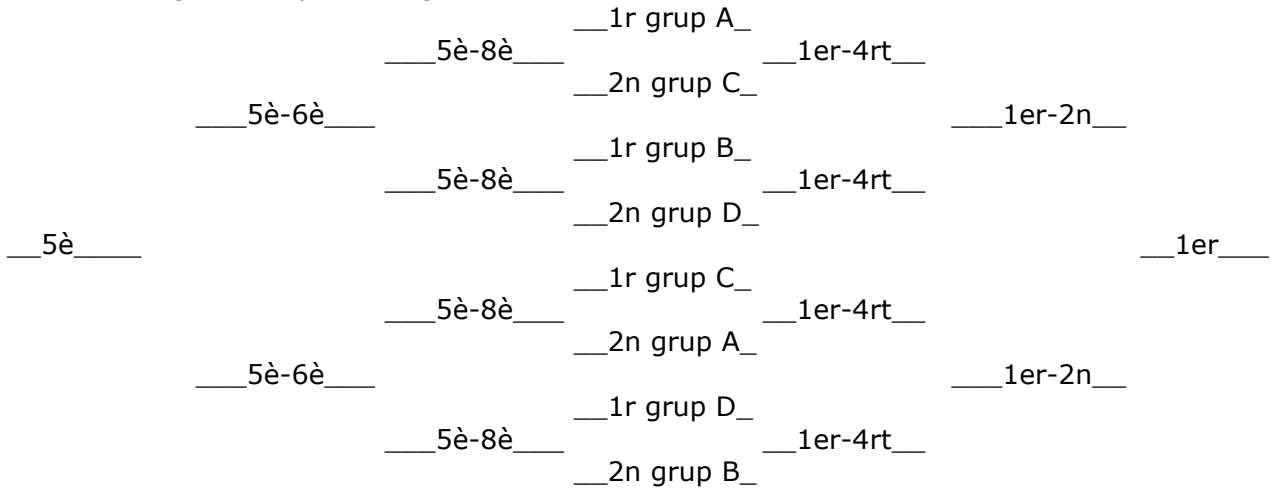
__1r grup A_
___5è-8è___ __1er-4rt__
__2n grup C_
___5è-6è___ ___1er-2n__
__1r grup B_
___5è-8è___ __1er-4rt__
__2n grup D_
__5è____ __1er___
__1r grup C_
___5è-8è___ __1er-4rt__
__2n grup A_
___5è-6è___ ___1er-2n__
__1r grup D_
___5è-8è___ __1er-4rt__
__2n grup B_